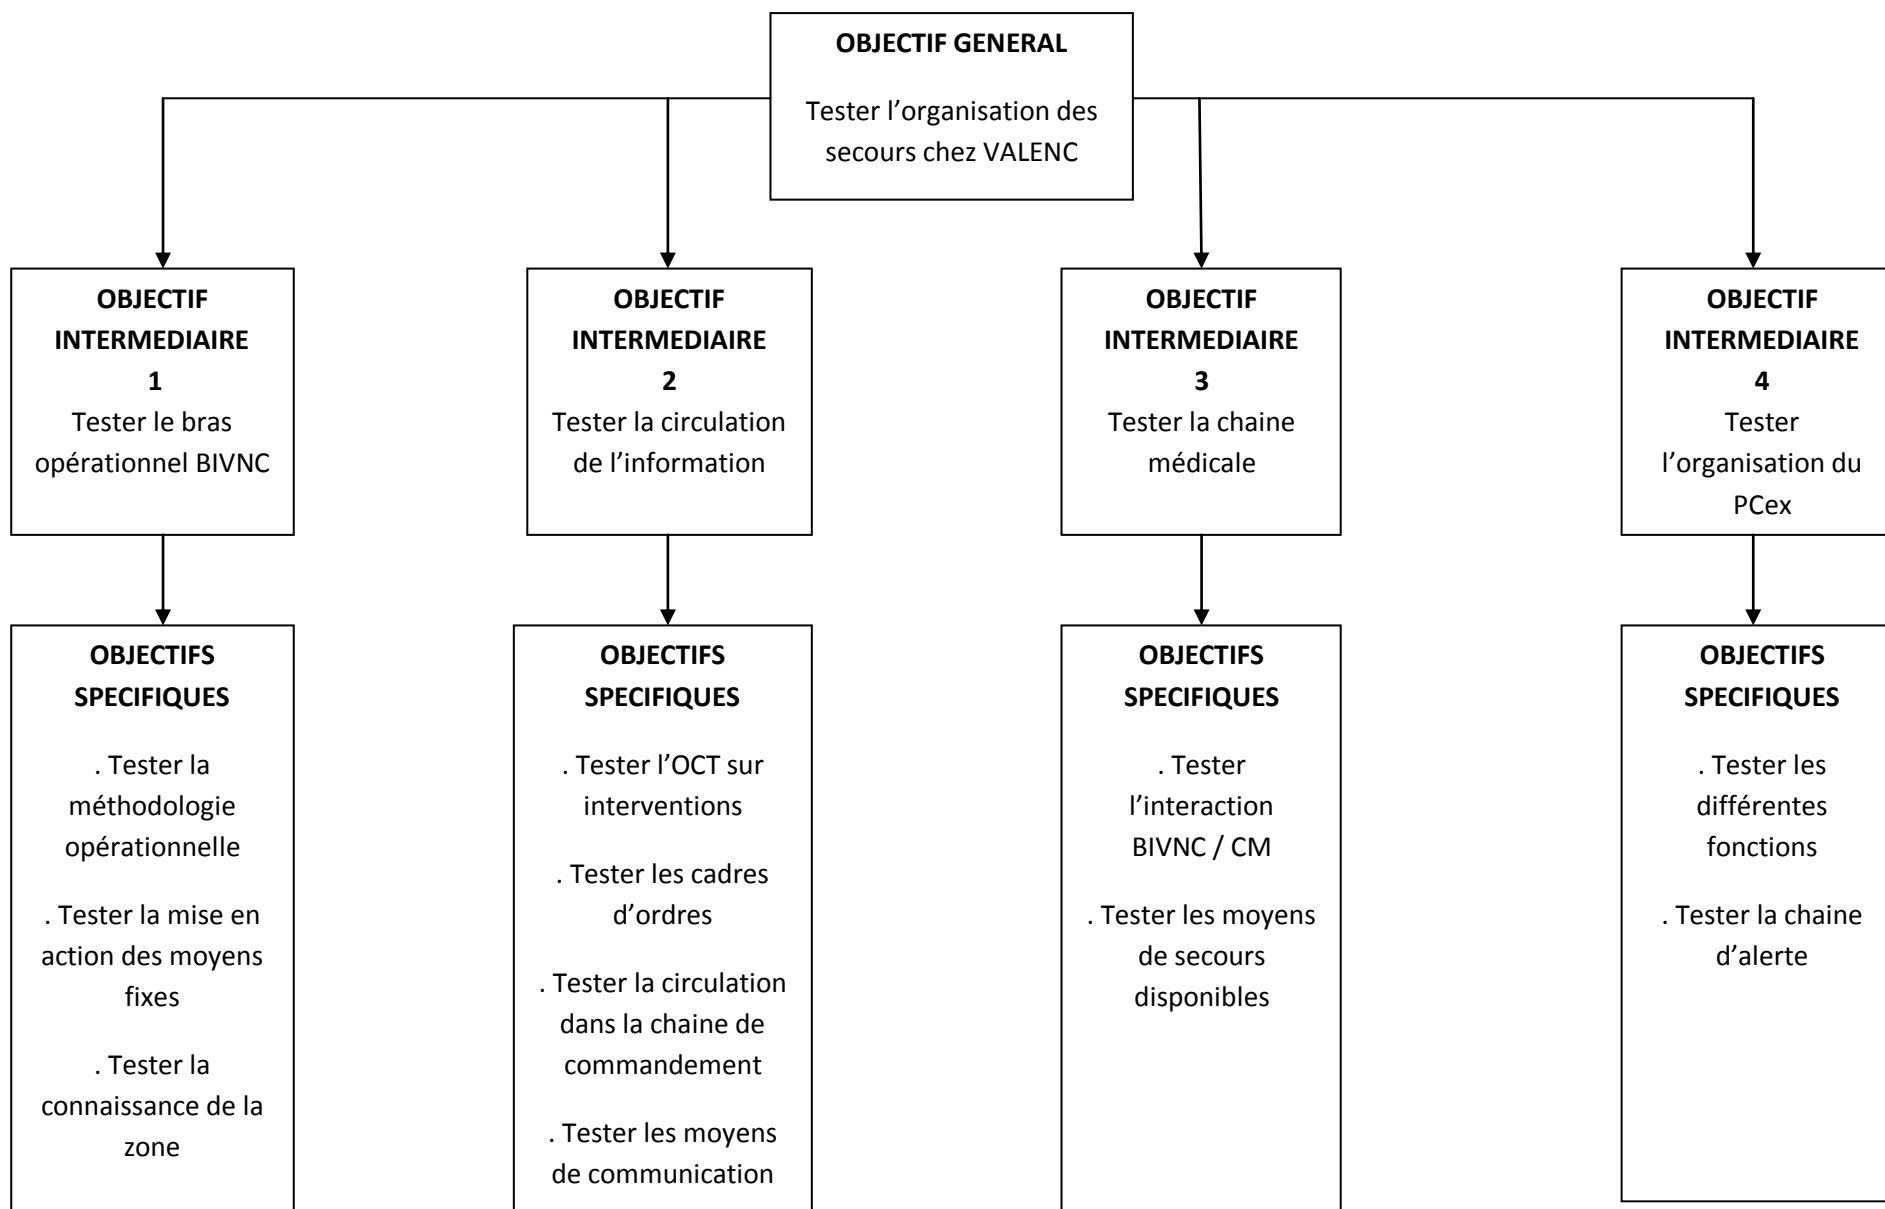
**OBJECTIF GENERAL**

Tester l'organisation des secours chez VALENC

**OBJECTIF INTERMEDIAIRE 1**
Tester le bras opérationnel BIVNC

**OBJECTIFS SPECIFIQUES**

. Tester la méthodologie opérationnelle

. Tester la mise en action des moyens fixes

. Tester la connaissance de la zone

**OBJECTIF INTERMEDIAIRE 2**
Tester la circulation de l'information

**OBJECTIFS SPECIFIQUES**

. Tester l'OCT sur interventions

. Tester les cadres d'ordres

. Tester la circulation dans la chaine de commandement

. Tester les moyens de communication

**OBJECTIF INTERMEDIAIRE 3**
Tester la chaine médicale

**OBJECTIFS SPECIFIQUES**

. Tester l'interaction BIVNC / CM

. Tester les moyens de secours disponibles

**OBJECTIF INTERMEDIAIRE 4**
Tester l'organisation du PCex

**OBJECTIFS SPECIFIQUES**

. Tester les différentes fonctions

. Tester la chaine d'alerte